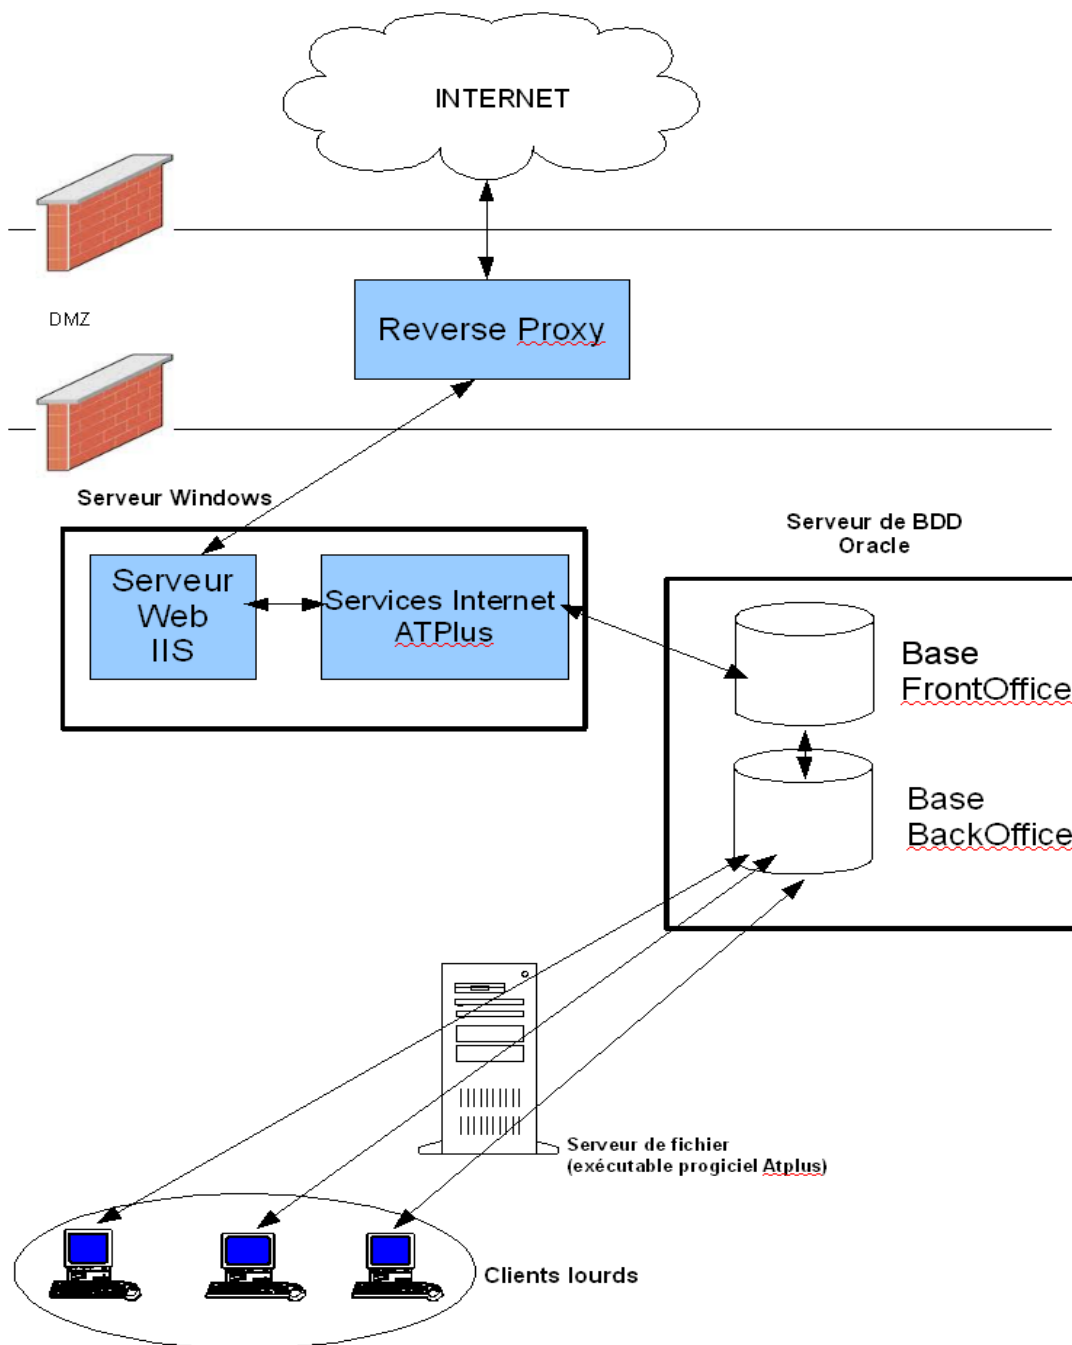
INTERNET

DMZ

Reverse Proxy

Serveur Windows

Serveur Web IIS

Services Internet ATPlus

Serveur de BDD Oracle

Base FrontOffice

Base BackOffice

Serveur de fichier (exécutable progiciel Atplus)

Clients lourds